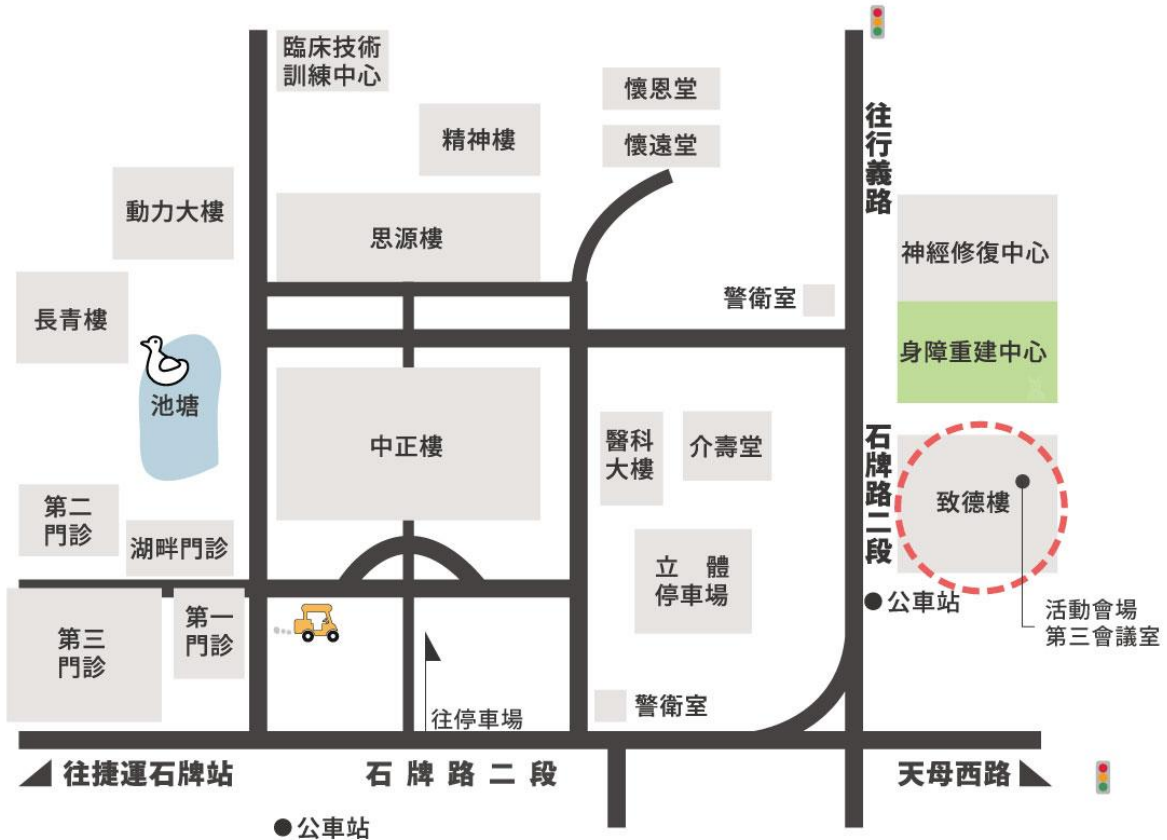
臨床技術訓練中心

懷恩堂

懷遠堂

精神樓

往行義路

動力大樓

思源樓

神經修復中心

長青樓

警衛室

身障重建中心

池塘

中正樓

醫科大樓

介壽堂

石牌路二段

致德樓

第二門診

湖畔門診

立體停車場

●公車站

活動會場
第三會議室

第三門診

第一門診

往停車場

警衛室

◢ 往捷運石牌站

石 牌 路 二 段

天母西路 ◣

●公車站